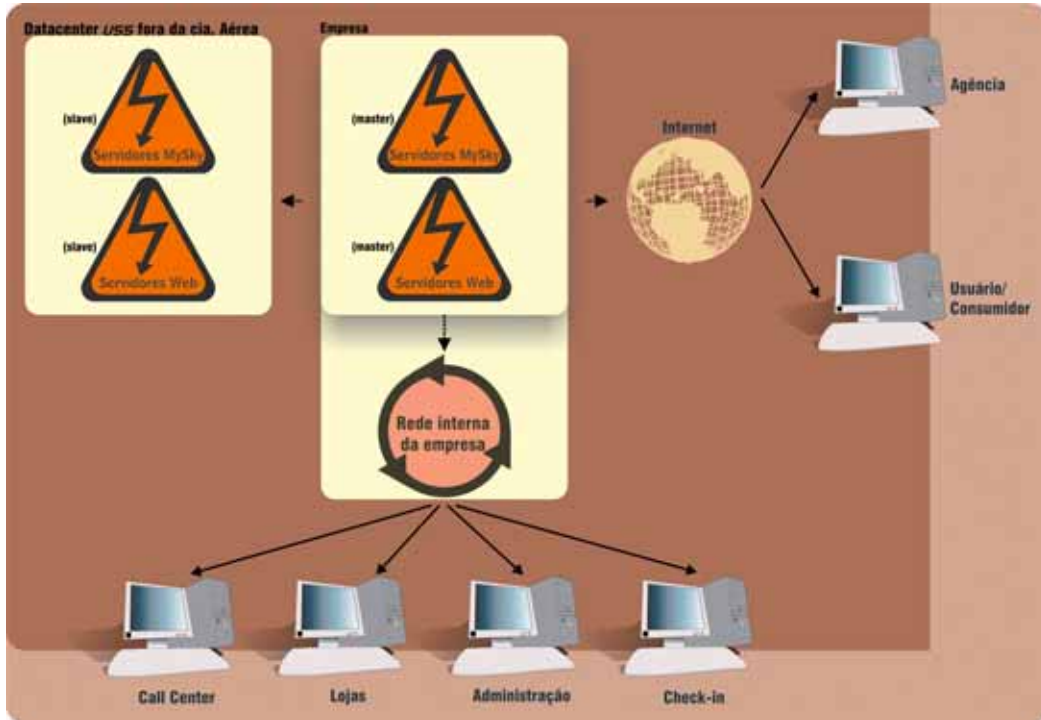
Datacenter USS fora da cia. Aérea

(slave) Servidores MySky

(slave) Servidores Web

Empresa

(master) Servidores MySky

(master) Servidores Web

Internet

Agência

Usuário/ Consumidor

Rede interna da empresa

Call Center

Lojas

Administração

Check-in